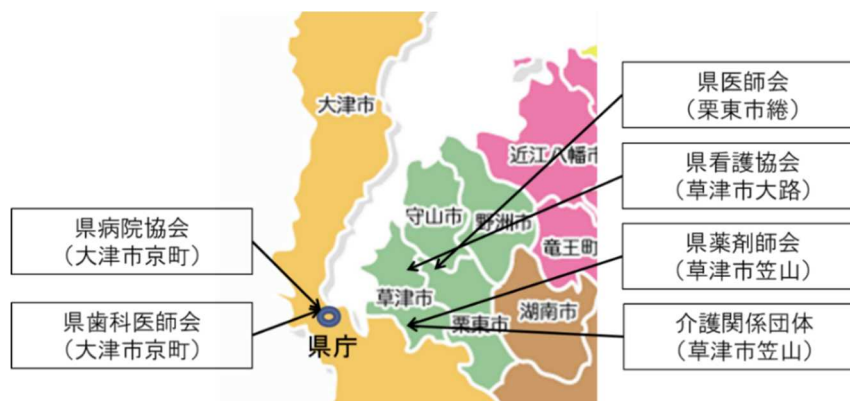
大津市

守山市

野洲市

近江八幡市

竜王町

草津市

栗東市

湖南市

県庁

県病院協会
（大津市京町）

県歯科医師会
（大津市京町）

県医師会
（栗東市綣）

県看護協会
（草津市大路）

県薬剤師会
（草津市笠山）

介護関係団体
（草津市笠山）